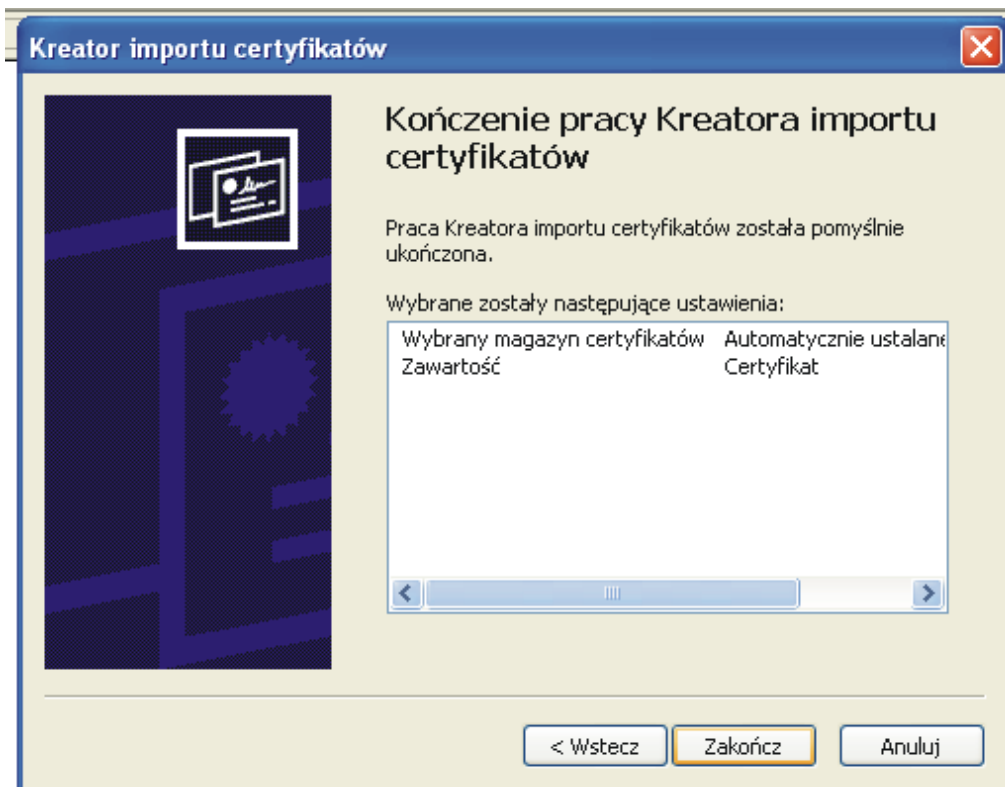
Kreator importu certyfikatów

Kończenie pracy Kreatora importu certyfikatów

Praca Kreatora importu certyfikatów została pomyślnie ukończona.

Wybrane zostały następujące ustawienia:

| | |
|---|---|
| Wybrany magazyn certyfikatów | Automatycznie ustalane |
| Zawartość | Certyfikat |

< Wstecz   Zakończ   Anuluj